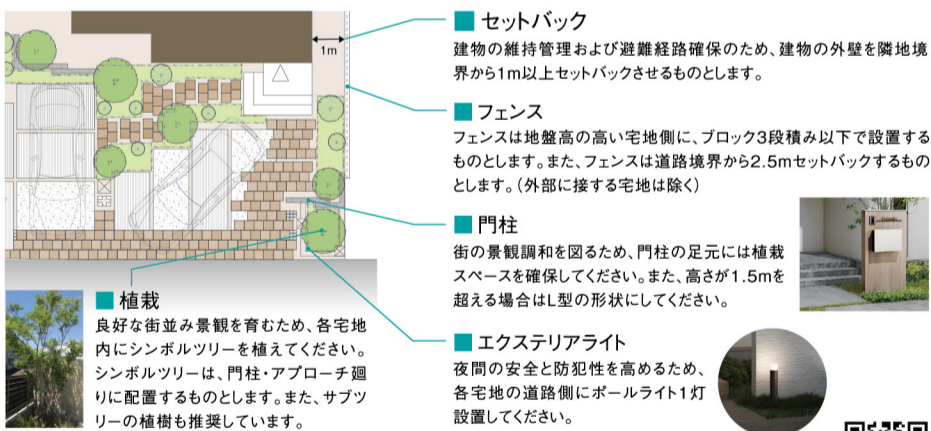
1m

■ セットバック
建物の維持管理および避難経路確保のため、建物の外壁を隣地境界から1m以上セットバックさせるものとします。

■ フェンス
フェンスは地盤高の高い宅地側に、ブロック3段積み以下で設置するものとします。また、フェンスは道路境界から2.5mセットバックするものとします。（外部に接する宅地は除く）

■ 門柱
街の景観調和を図るため、門柱の足元には植栽スペースを確保してください。また、高さが1.5mを超える場合はL型の形状にしてください。

■ 植栽
良好な街並み景観を育むため、各宅地内にシンボルツリーを植えてください。シンボルツリーは、門柱・アプローチ廻りに配置するものとします。また、サブツリーの植樹も推奨しています。

■ エクステリアライト
夜間の安全と防犯性を高めるため、各宅地の道路側にポールライト1灯設置してください。